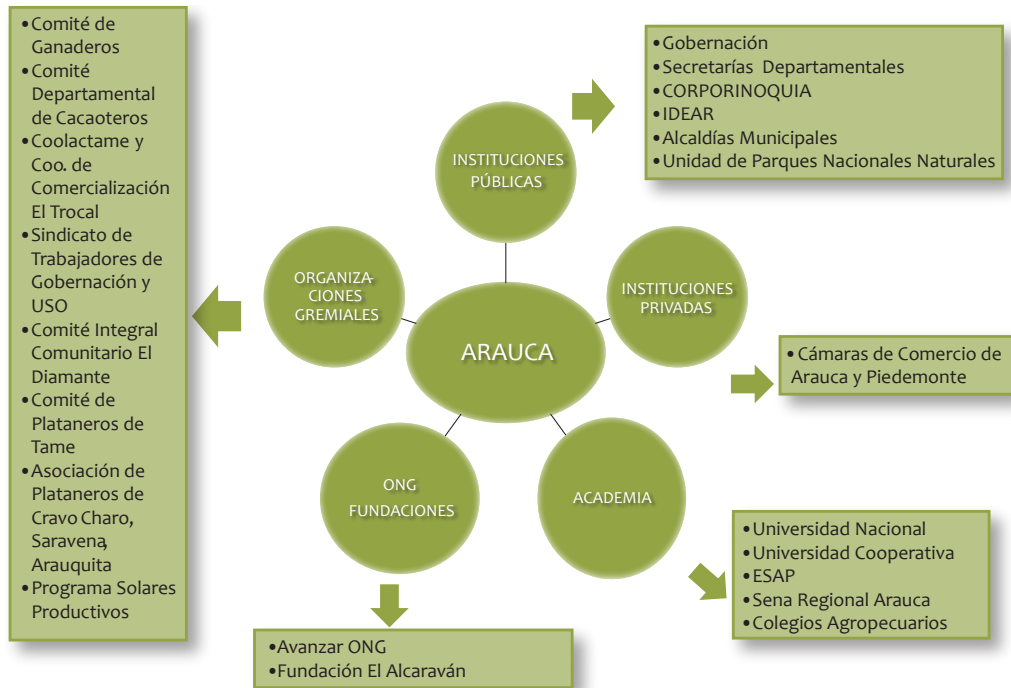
•Comité de Ganaderos
•Comité Departamental de Cacaoteros
•Coolactame y Coo. de Comercialización El Trocal
•Sindicato de Trabajadores de Gobernación y USO
•Comité Integral Comunitario El Diamante
•Comité de Plataneros de Tame
•Asociación de Plataneros de Cravo Charo, Saravena, Arauquita
•Programa Solares Productivos

•Gobernación
•Secretarías Departamentales
•CORPORINOQUIA
•IDEAR
•Alcaldías Municipales
•Unidad de Parques Nacionales Naturales

INSTITUCIONES PÚBLICAS

ORGANIZACIONES GREMIALES

INSTITUCIONES PRIVADAS

ARAUCA

•Cámaras de Comercio de Arauca y Piedemonte

ONG FUNDACIONES

ACADEMIA

•Universidad Nacional
•Universidad Cooperativa
•ESAP
•Sena Regional Arauca
•Colegios Agropecuarios

•Avanzar ONG
•Fundación El Alcaraván